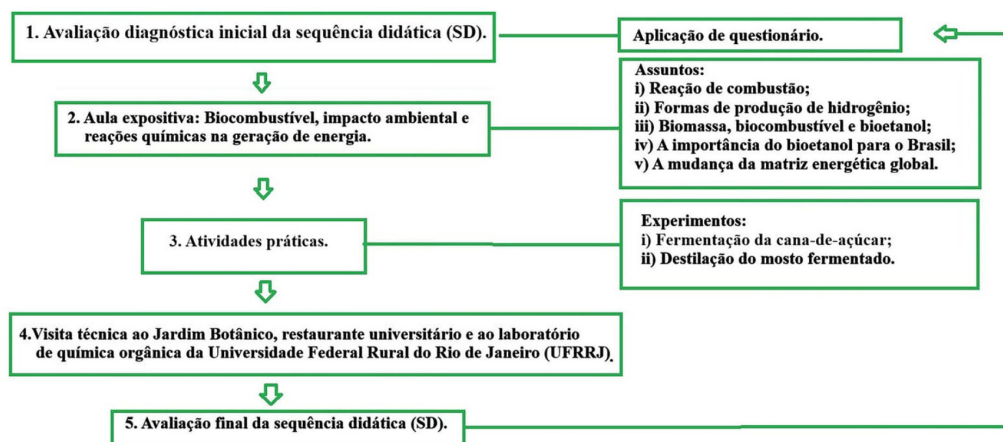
1. Avaliação diagnóstica inicial da sequência didática (SD).

Aplicação de questionário.

2. Aula expositiva: Biocombustível, impacto ambiental e reações químicas na geração de energia.

Assuntos:
i) Reação de combustão;
ii) Formas de produção de hidrogênio;
iii) Biomassa, biocombustível e bioetanol;
iv) A importância do bioetanol para o Brasil;
v) A mudança da matriz energética global.

3. Atividades práticas.

Experimentos:
i) Fermentação da cana-de-açúcar;
ii) Destilação do mosto fermentado.

4.Visita técnica ao Jardim Botânico, restaurante universitário e ao laboratório de química orgânica da Universidade Federal Rural do Rio de Janeiro (UFRRJ).

5. Avaliação final da sequência didática (SD).